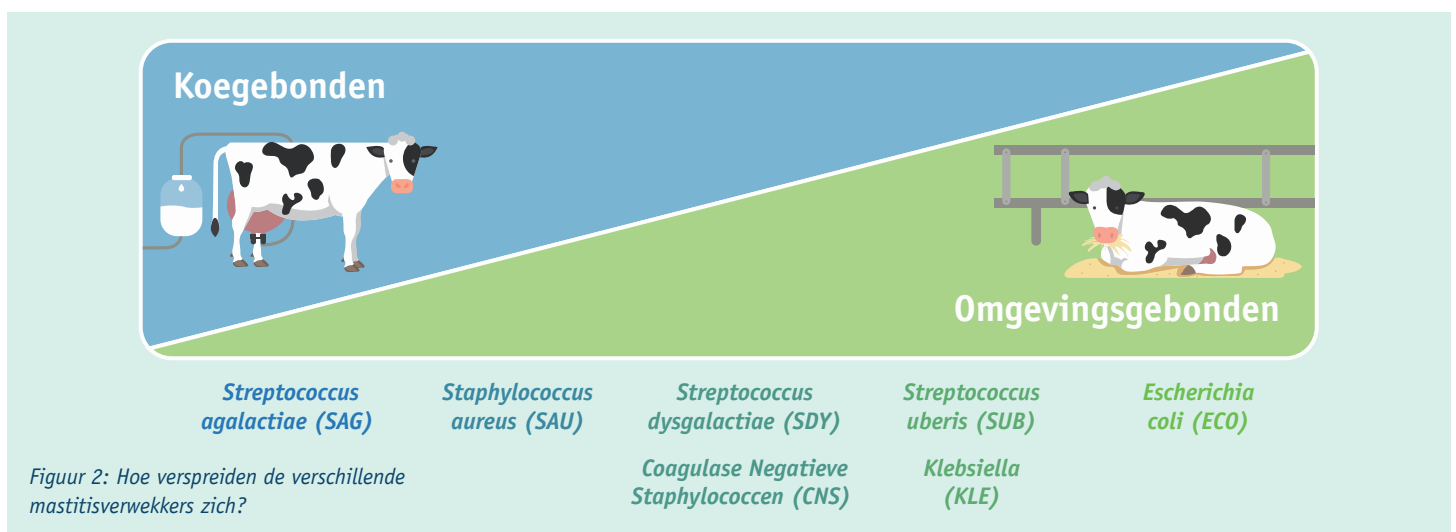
Koegebonden

Omgevingsgebonden

Streptococcus agalactiae (SAG)

Staphylococcus aureus (SAU)

Streptococcus dysgalactiae (SDY)

Streptococcus uberis (SUB)

Escherichia coli (ECO)

Figuur 2: Hoe verspreiden de verschillende mastitisverwekkers zich?

Coagulase Negatieve Staphylococcen (CNS)

Klebsiella (KLE)